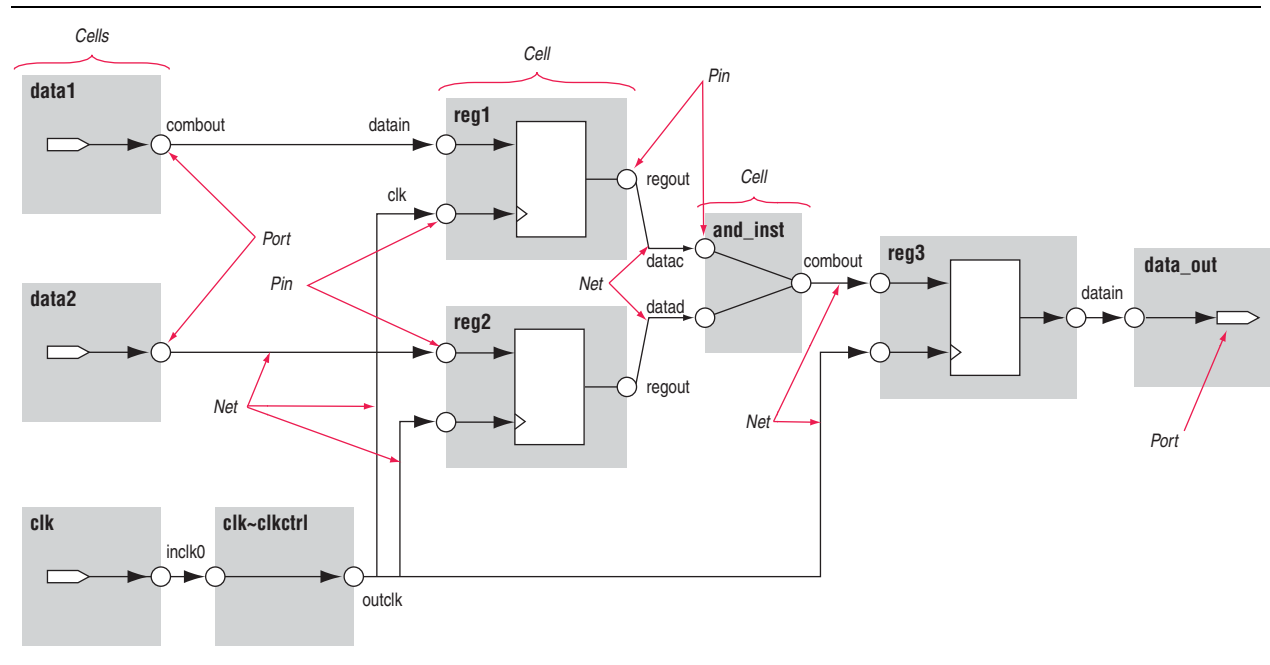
Cells

data1

combout

datain

Cell

reg1

Pin

regout

clk

Cell

and_inst

Port

datac

combout

reg3

data_out

Pin

Net

datad

data2

reg2

datain

regout

Net

Net

Port

clk

clk~clkctrl

inclk0

outclk